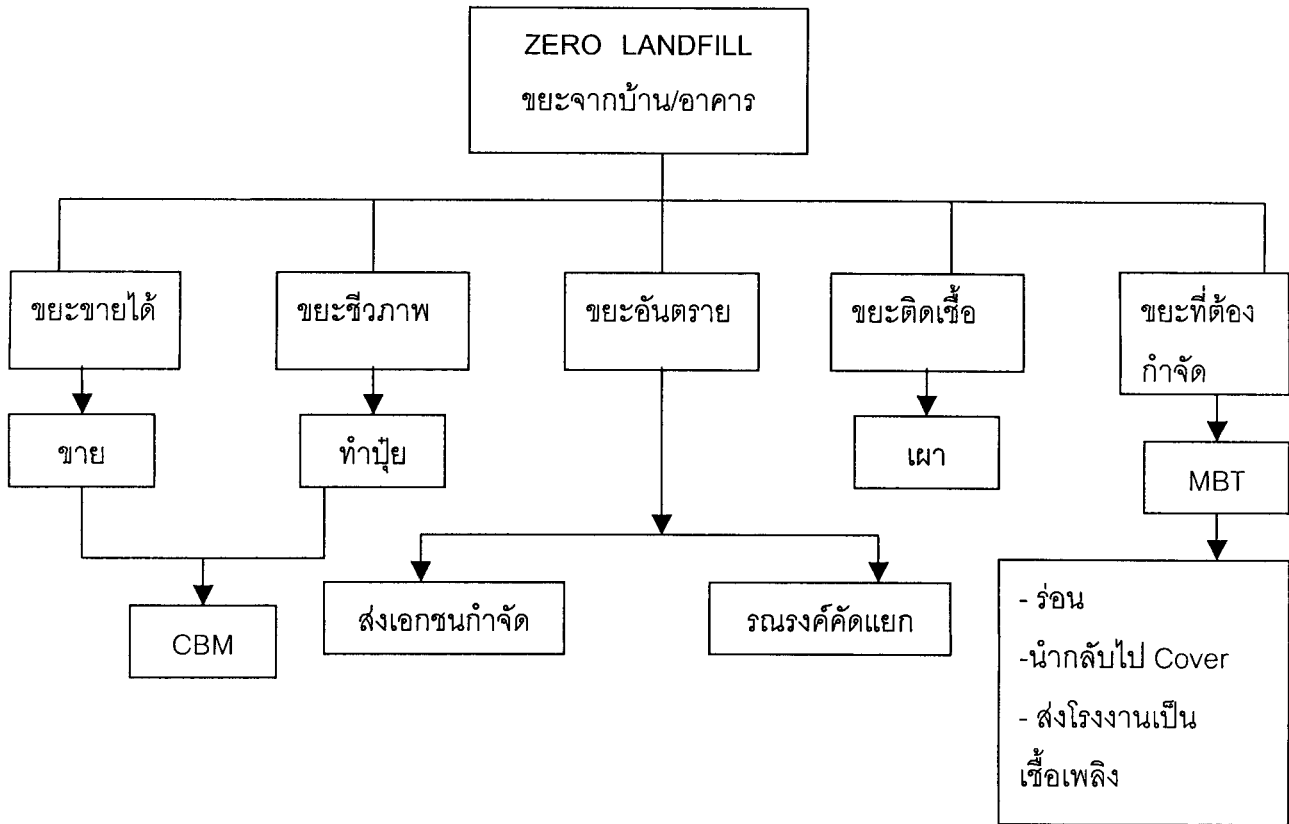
ZERO LANDFILL
ขยะจากบ้าน/อาคาร

ขยะขายได้

ขาย

ขยะชีวภาพ

ทำปุ๋ย

CBM

ขยะอันตราย

ส่งเอกชนกำจัด

รณรงค์คัดแยก

ขยะติดเชื้อ

เผา

ขยะที่ต้องกำจัด

MBT

- ร่อน
-นำกลับไป Cover
- ส่งโรงงานเป็นเชื้อเพลิง